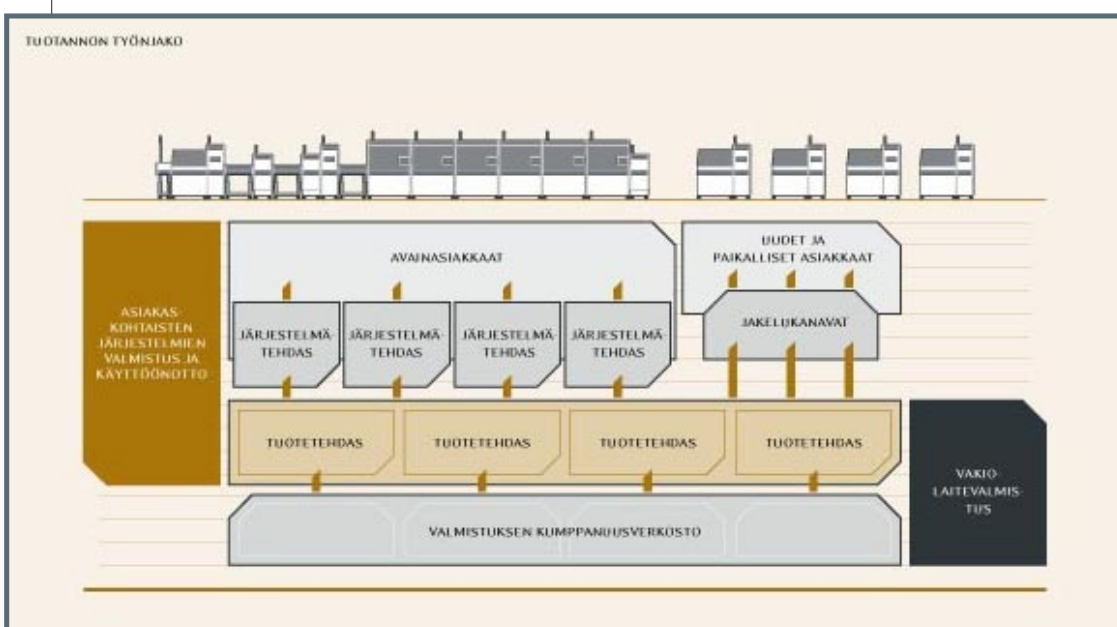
TUOTANNON TYÖNJAKO

AVAINASIAKKAAT

UUDET JA PAIKALLISET ASIAKKAAT

ASIAKAS-KOHTAISTEN JÄRJESTELMIEN VALMISTUS JA KÄYTTÖÖNOTTO

JÄRJESTELMÄ-TEHDAS

JÄRJESTELMÄ-TEHDAS

JÄRJESTELMÄ-TEHDAS

JÄRJESTELMÄ-TEHDAS

JAKELUKANAVAT

TUOTETEHDAS

TUOTETEHDAS

TUOTETEHDAS

TUOTETEHDAS

VAKIO-LAITEVALMIS-TUS

VALMISTUKSEN KUMPPANUUSVERKOSTO